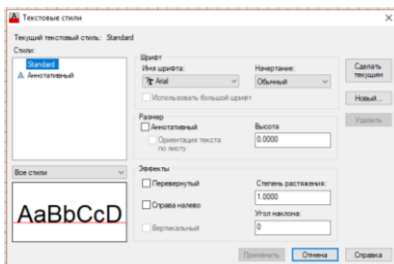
Текстовые стили

Текущий текстовый стиль: Standard

Стили:

Standard

Аннотативный

Шрифт

Имя шрифта:

Arial

Начертание:

Обычный

Использовать большой шрифт

Сделать текущим

Новый...

Удалить

Размер

Аннотативный

Ориентация текста по листу

Высота

0.0000

Все стили

Эффекты

Перевернутый

Справа налево

Вертикальный

Степень растяжения:

1.0000

Угол наклона:

0

AaBbCcD

Применить

Отмена

Справка